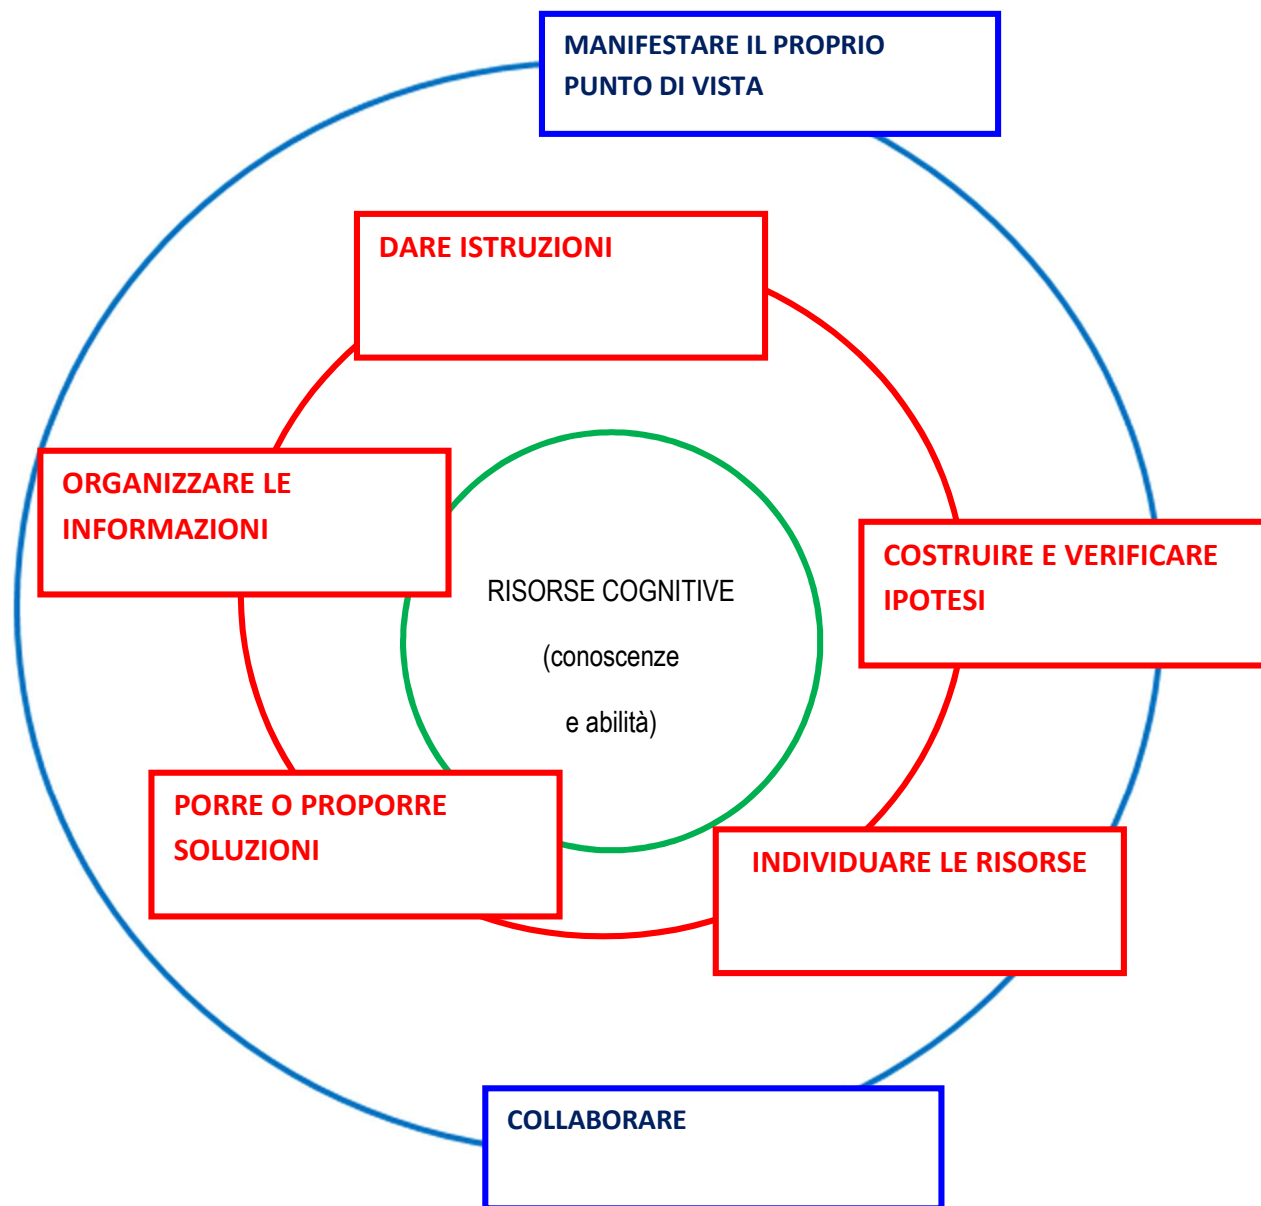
MANIFESTARE IL PROPRIO PUNTO DI VISTA

DARE ISTRUZIONI

ORGANIZZARE LE INFORMAZIONI

RISORSE COGNITIVE

(conoscenze

e abilità)

COSTRUIRE E VERIFICARE IPOTESI

PORRE O PROPORRE SOLUZIONI

INDIVIDUARE LE RISORSE

COLLABORARE